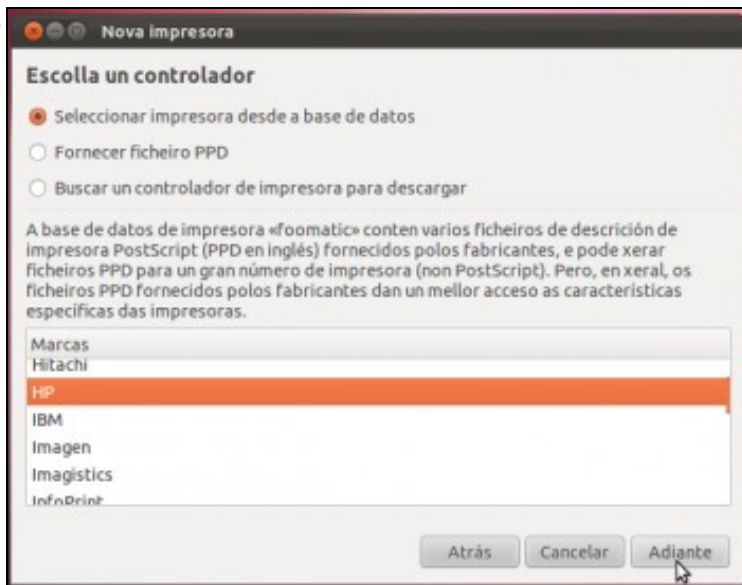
Nova impresora

Escolla un controlador

Seleccionar impresora desde a base de datos

Fornecer ficheiro PPD

Buscar un controlador de impresora para descargar

A base de datos de impresora «foomatic» conten varios ficheiros de descrición de impresora PostScript (PPD en inglés) fornecidos polos fabricantes, e pode xerar ficheiros PPD para un gran número de impresora (non PostScript). Pero, en xeral, os ficheiros PPD fornecidos polos fabricantes dan un mellor acceso as características específicas das impresoras.

Marcas
Hitachi
HP
IBM
Imagen
Imagistics
InfoPrint

Atrás Cancelar Adiante